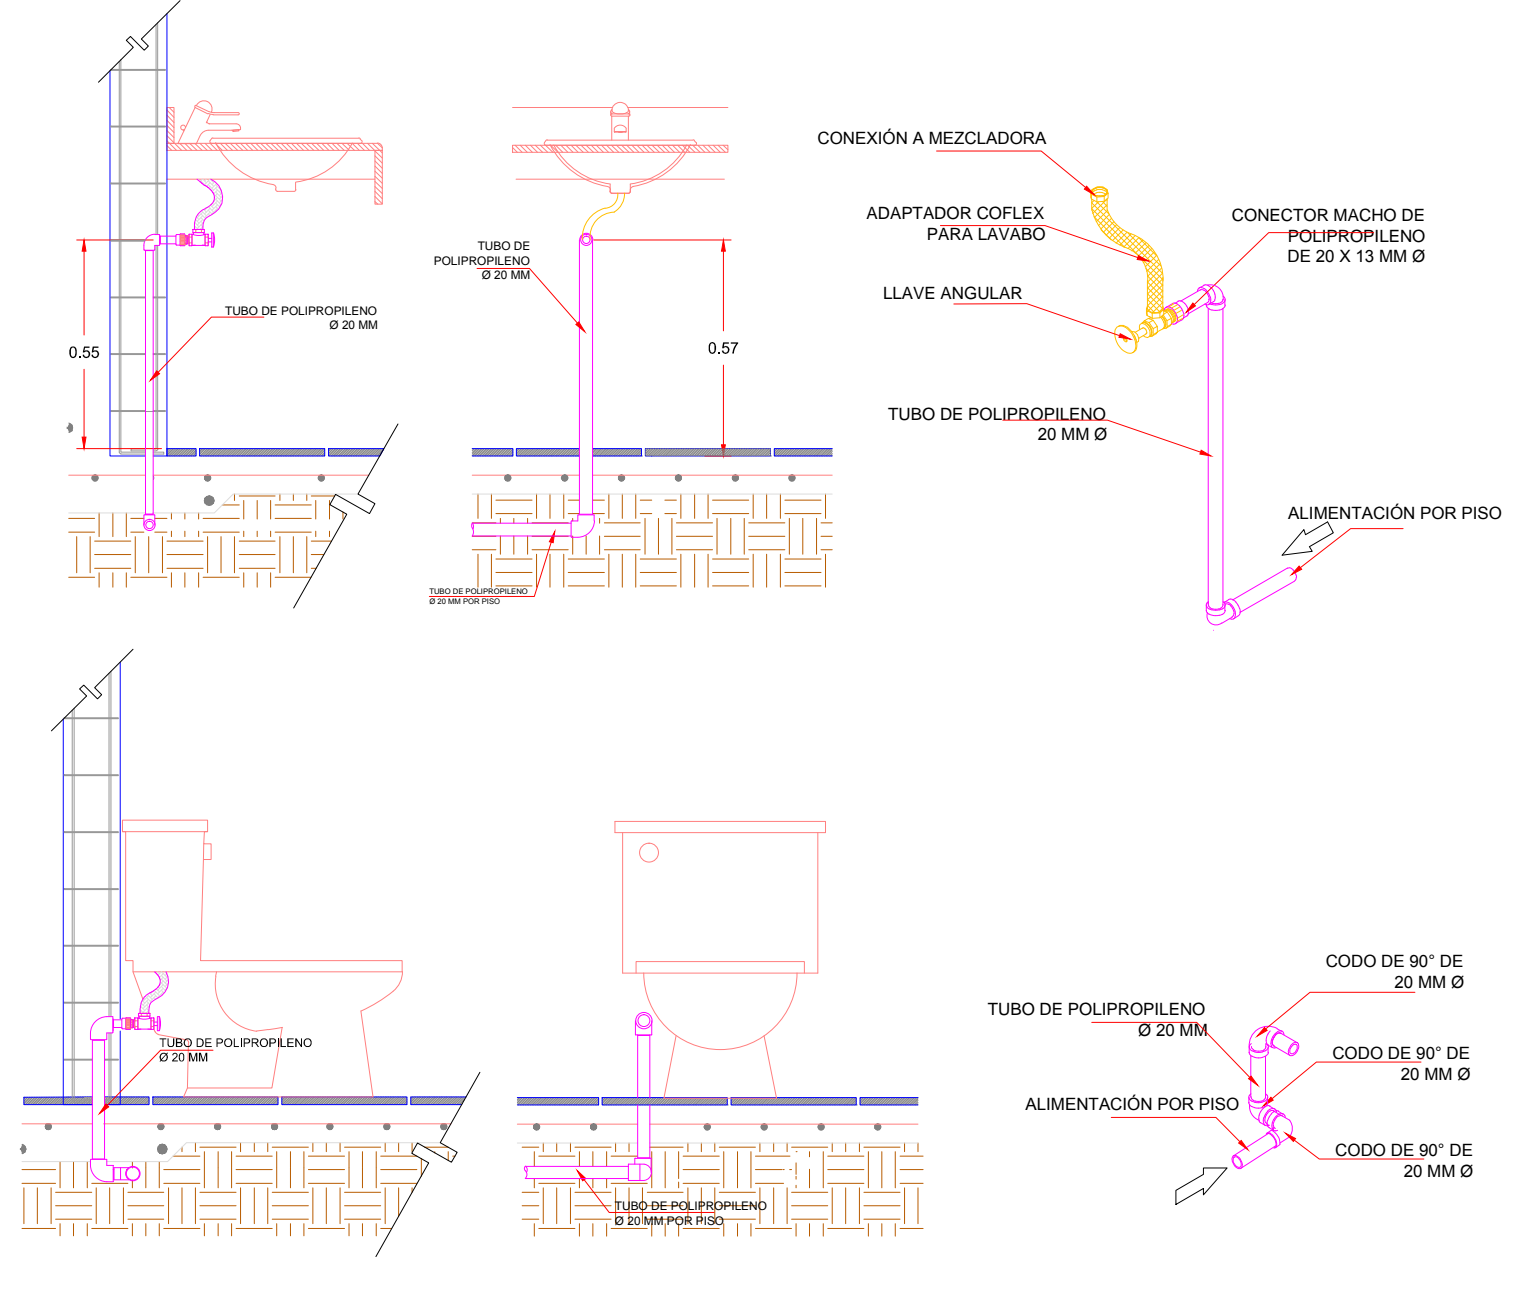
0.55

TUBO DE POLIPROPILENO
Ø 20 MM

TUBO DE
POLIPROPILENO
Ø 20 MM

0.57

TUBO DE POLIPROPILENO
Ø 20 MM POR PISO

CONEXIÓN A MEZCLADORA

ADAPTADOR COFLEX
PARA LAVABO

CONECTOR MACHO DE
POLIPROPILENO
DE 20 X 13 MM Ø

LLAVE ANGULAR

TUBO DE POLIPROPILENO
20 MM Ø

ALIMENTACIÓN POR PISO

TUBO DE POLIPROPILENO
Ø 20 MM

TUBO DE POLIPROPILENO
Ø 20 MM POR PISO

CODO DE 90° DE
20 MM Ø

TUBO DE POLIPROPILENO
Ø 20 MM

CODO DE 90° DE
20 MM Ø

ALIMENTACIÓN POR PISO

CODO DE 90° DE
20 MM Ø